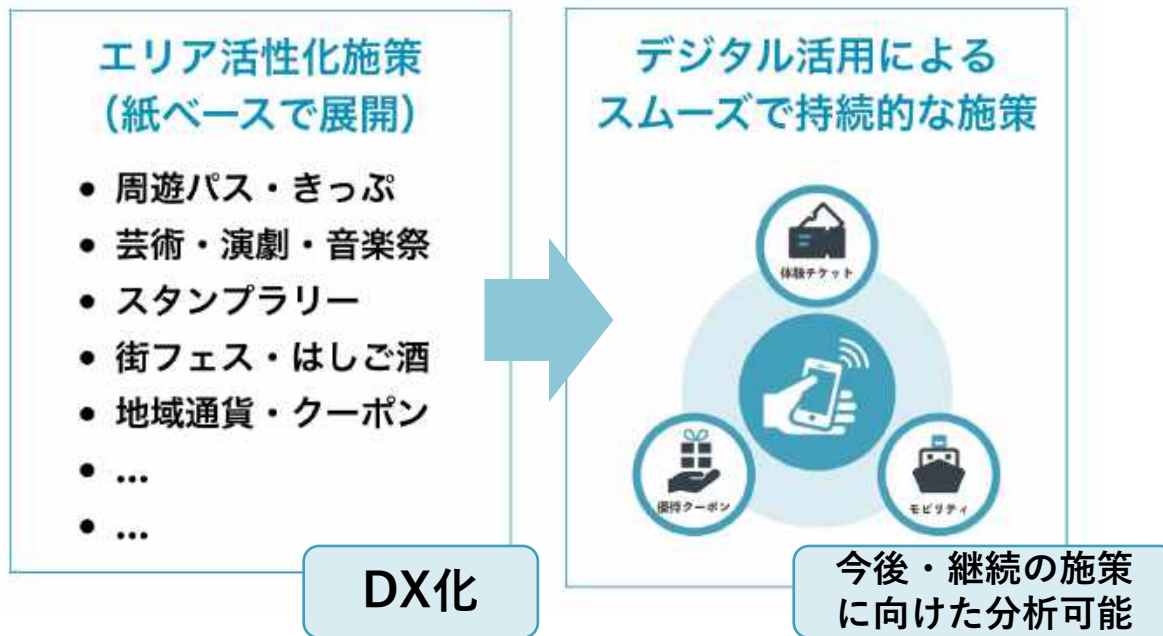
エリア活性化施策
（紙ベースで展開）

- 周遊パス・きっぷ
- 芸術・演劇・音楽祭
- スタンプラリー
- 街フェス・はしご酒
- 地域通貨・クーポン
- …
- …

DX化

デジタル活用による
スムーズで持続的な施策

体験チケット

優待クーポン

モビリティ

今後・継続の施策
に向けた分析可能